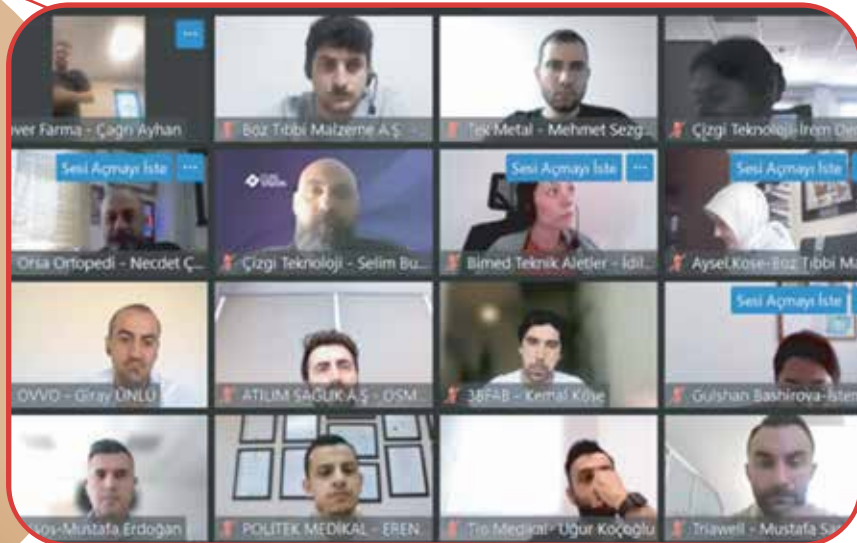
···
ver Farma - Çağrı Ayhan

Boz Tıbbi Malzeme A.Ş.

Tek Metal - Mehmet Sezg

Çizgi Teknoloji - İrem De

Sesi Açmayı İste ···

Orsa Ortopedi - Necdet Ç

Çizgi Teknoloji - Selim Bu

Sesi Açmayı İste ···

Bimed Teknik Aletler - İdil

Sesi Açmayı İste ···

Aysel.Kose-Boz Tıbbi Ma

OVVO - Giray ÜNLÜ

ATLUM SAĞLIK A.Ş - OSM

3BFAB - Kemal Köse

Sesi Açmayı İste

Gulshan Bashirova-İsten

sos-Mustafa Erdoğan

POLİTEK MEDİKAL - EREN

Tıp Medikal - Uğur Koçoğlu

Triawell - Mustafa Sa